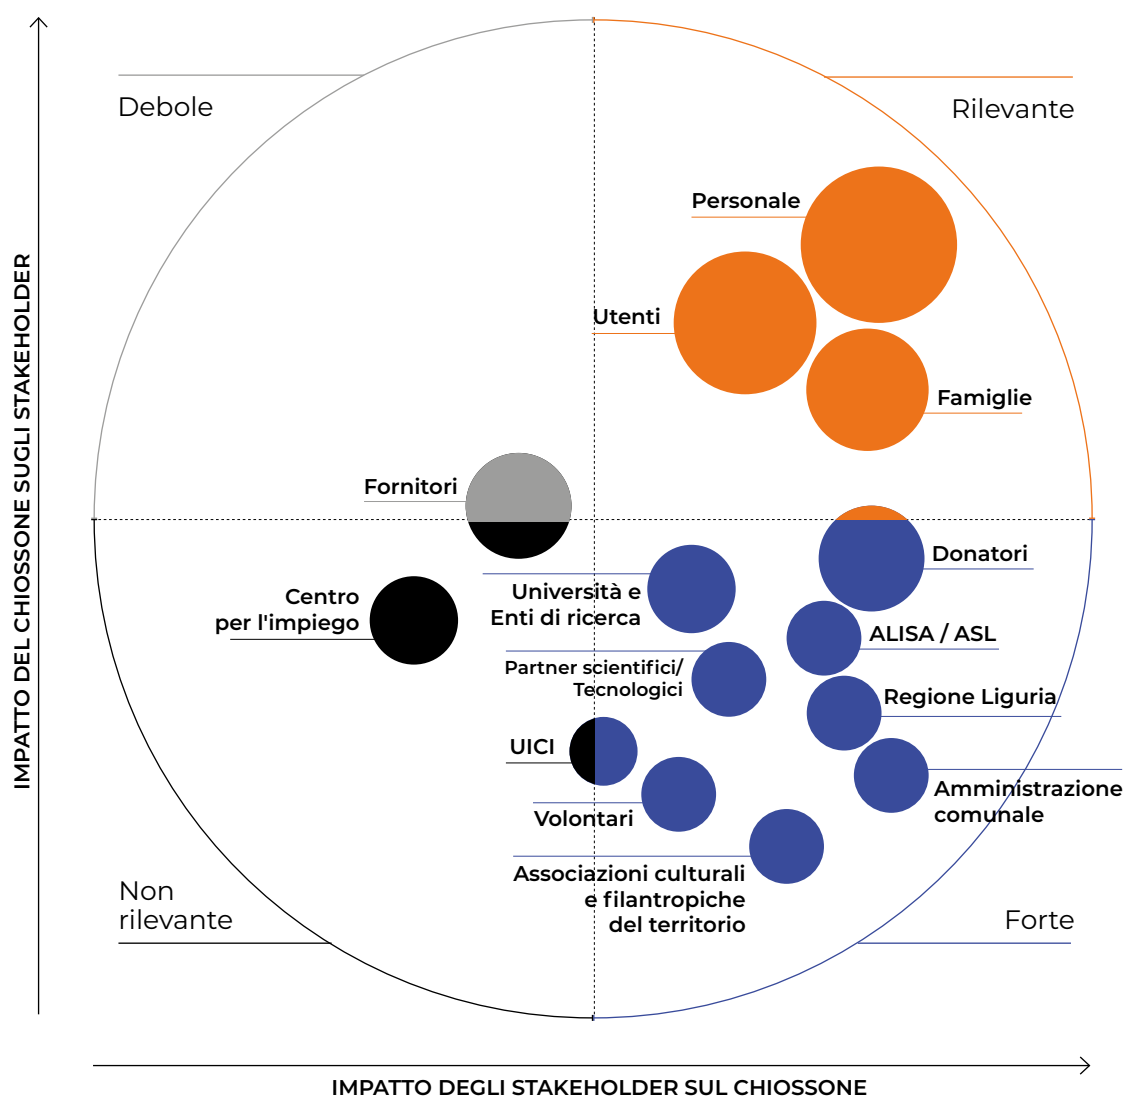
IMPATTO DEL CHIOSSONE SUGLI STAKEHOLDER

Debole

Rilevante

Personale

Utenti

Famiglie

Fornitori

Donatori

Centro per l'impiego

Università e Enti di ricerca

ALISA / ASL

Partner scientifici/ Tecnologici

Regione Liguria

UICI

Amministrazione comunale

Volontari

Associazioni culturali e filantropiche del territorio

Non rilevante

Forte

IMPATTO DEGLI STAKEHOLDER SUL CHIOSSONE